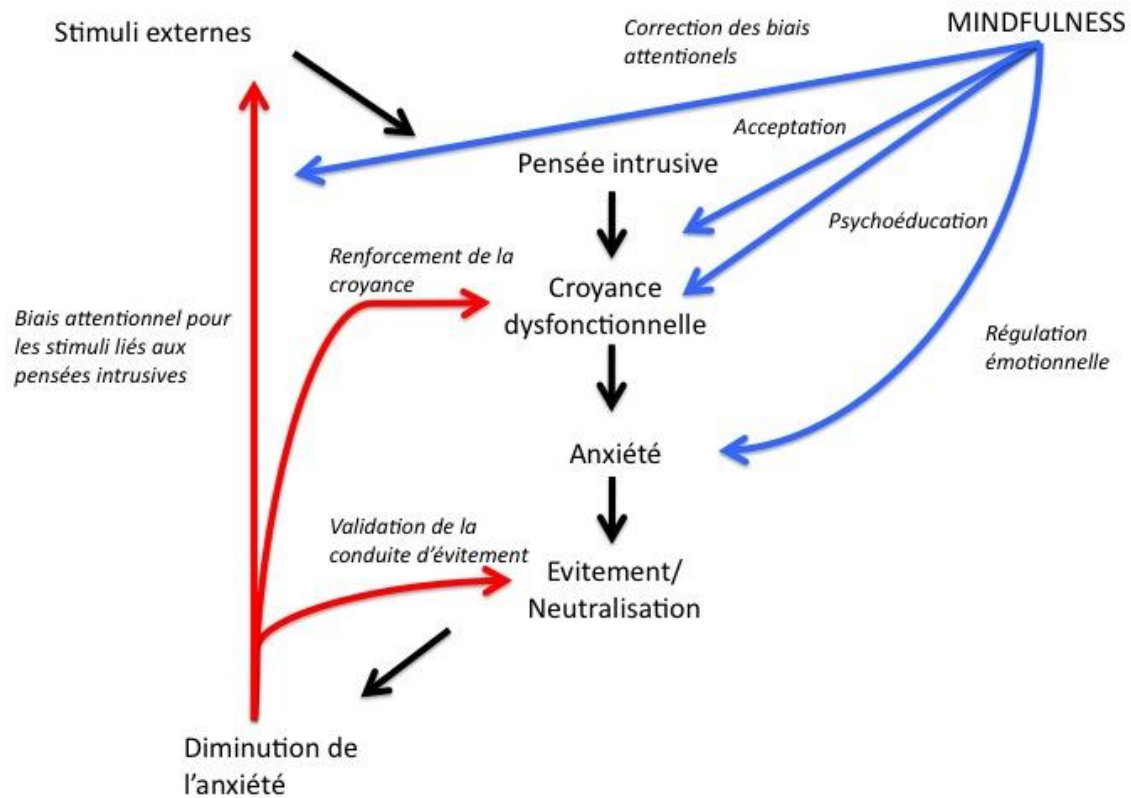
Stimuli externes

Correction des biais attentionels

MINDFULNESS

Acceptation

Pensée intrusive

Psychoéducation

Renforcement de la croyance

Croyance dysfonctionnelle

Biais attentionnel pour les stimuli liés aux pensées intrusives

Régulation émotionnelle

Anxiété

Validation de la conduite d'évitement

Evitement/ Neutralisation

Diminution de l'anxiété